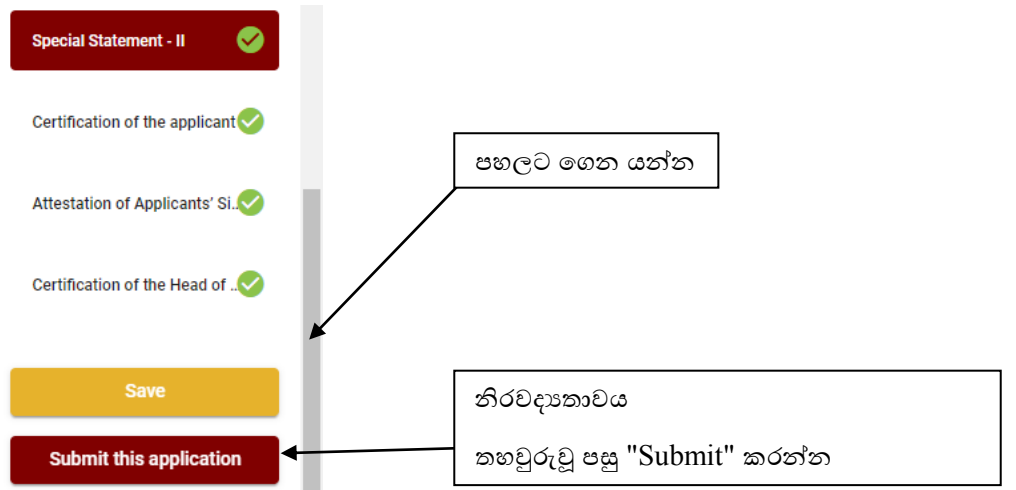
Special Statement - II

Certification of the applicant

Attestation of Applicants' Si...

Certification of the Head of ...

Save

Submit this application

පහලට ගෙන යන්න

නිරවද්‍යතාවය

තහවුරුවූ පසු "Submit" කරන්න